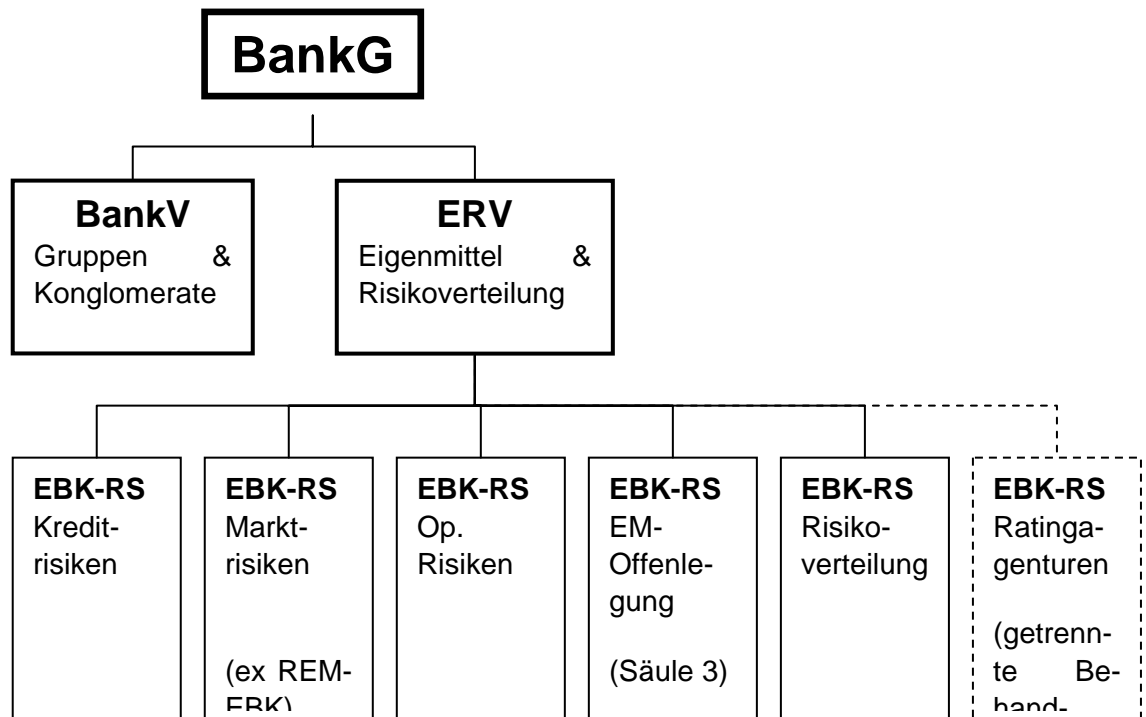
BankG

BankV
Gruppen & Konglomerate

ERV
Eigenmittel & Risikoverteilung

EBK-RS
Kreditrisiken

EBK-RS
Marktrisiken

(ex REM-EBK)

EBK-RS
Op. Risiken

EBK-RS
EM-Offenlegung

(Säule 3)

EBK-RS
Risikoverteilung

EBK-RS
Ratingagenturen

(getrennte Behand-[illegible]